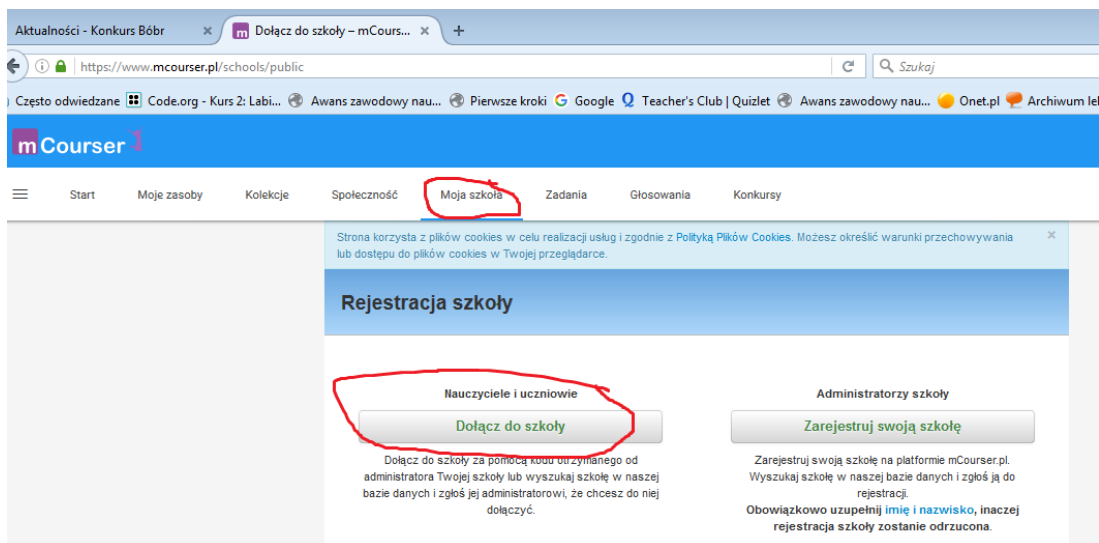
Aktualności - Konkurs Bóbr ×
m Dołącz do szkoły – mCours... ×
+

https://www.mcourser.pl/schools/public
Szukaj

Często odwiedzane
Code.org - Kurs 2: Labi...
Awans zawodowy nau...
Pierwsze kroki
Google
Teacher's Club | Quizlet
Awans zawodowy nau...
Onet.pl
Archiwum lel

mCourser

Start
Moje zasoby
Kolekcje
Społeczność
Moja szkoła
Zadania
Głosowania
Konkursy

Strona korzysta z plików cookies w celu realizacji usług i zgodnie z Polityką Plików Cookies. Możesz określić warunki przechowywania lub dostępu do plików cookies w Twojej przeglądarce.
×

Rejestracja szkoły

Nauczyciele i uczniowie

Dołącz do szkoły

Dołącz do szkoły za pomocą kodu otrzymanego od administratora Twojej szkoły lub wyszukaj szkołę w naszej bazie danych i zgłoś jej administratorowi, że chcesz do niej dołączyć.

Administratorzy szkoły

Zarejestruj swoją szkołę

Zarejestruj swoją szkołę na platformie mCourser.pl. Wyszukaj szkołę w naszej bazie danych i zgłoś ją do rejestracji.
Obowiązkowo uzupełnij imię i nazwisko, inaczej rejestracja szkoły zostanie odrzucona.